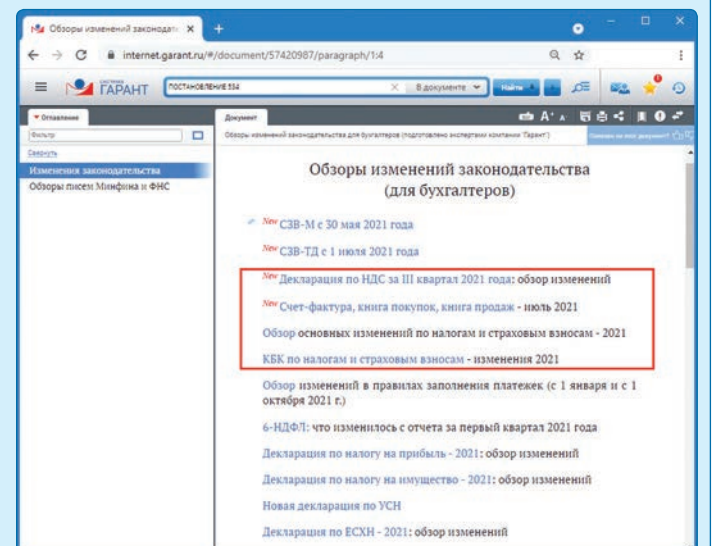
Обзоры изменений законодат ×
+
internet.garant.ru/#/document/57420987/paragraph/1:4
СИСТЕМА ГАРАНТ
ПОСТАНОВЛЕНИЕ 534
В документе
Найти
Оглавление
Фильтр
Свернуть
Изменения законодательства
Обзоры писем Минфина и ФНС
Документ
Обзоры изменений законодательства для бухгалтеров (подготовлено экспертами компании "Гарант")

Обзоры изменений законодательства (для бухгалтеров)

New СЗВ-М с 30 мая 2021 года

New СЗВ-ТД с 1 июля 2021 года

New Декларация по НДС за III квартал 2021 года: обзор изменений

New Счет-фактура, книга покупок, книга продаж - июль 2021

Обзор основных изменений по налогам и страховым взносам - 2021

КБК по налогам и страховым взносам - изменения 2021

Обзор изменений в правилах заполнения платежек (с 1 января и с 1 октября 2021 г.)

6-НДФЛ: что изменилось с отчета за первый квартал 2021 года

Декларация по налогу на прибыль - 2021: обзор изменений

Декларация по налогу на имущество - 2021: обзор изменений

Новая декларация по УСН

Декларация по ЕСХН - 2021: обзор изменений